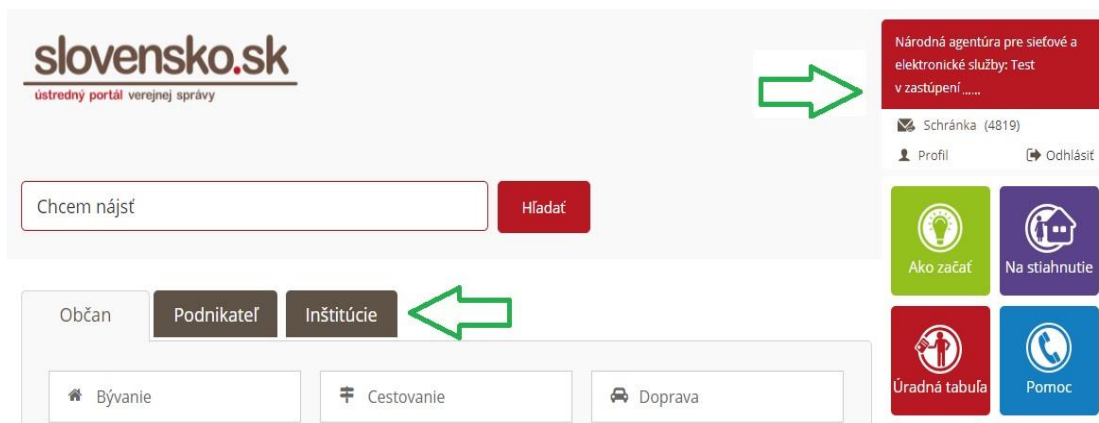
slovensko.sk
ústredný portál verejnej správy

Národná agentúra pre sieťové a elektronické služby: Test v zastúpení ......

Schránka (4819)

Profil

Odhlásiť

Chcem nájsť

Hľadať

Ako začať

Na stiahnutie

Občan

Podnikateľ

Inštitúcie

Úradná tabuľa

Pomoc

Bývanie

Cestovanie

Doprava